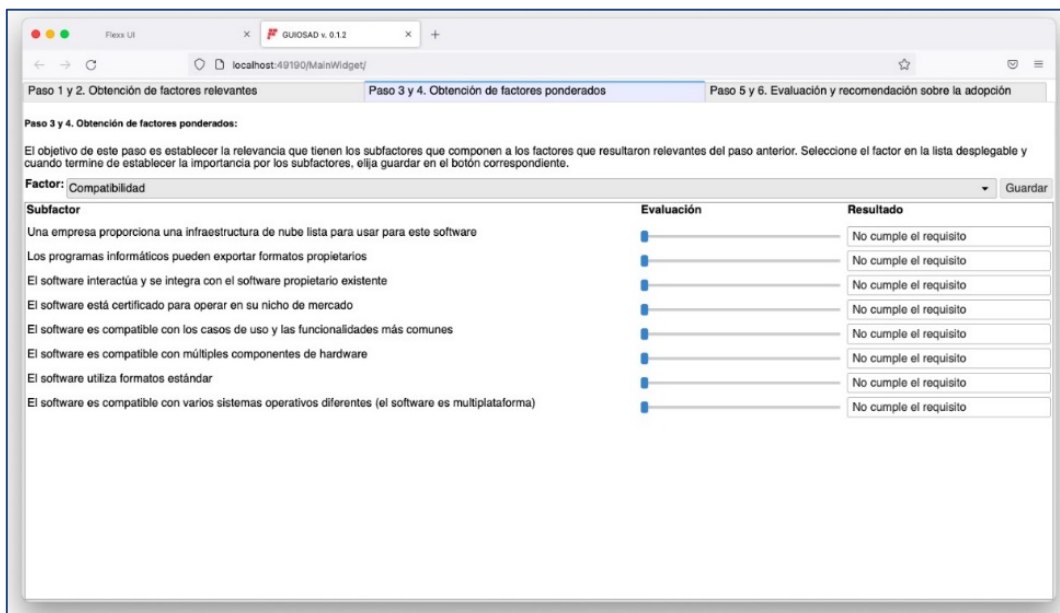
Flexx UI × GUIOSAD v. 0.1.2 × +

localhost:49190/MainWidget/

Paso 1 y 2. Obtención de factores relevantes | Paso 3 y 4. Obtención de factores ponderados | Paso 5 y 6. Evaluación y recomendación sobre la adopción

Paso 3 y 4. Obtención de factores ponderados:

El objetivo de este paso es establecer la relevancia que tienen los subfactores que componen a los factores que resultaron relevantes del paso anterior. Seleccione el factor en la lista desplegable y cuando termine de establecer la importancia por los subfactores, elija guardar en el botón correspondiente.

Factor: Compatibilidad Guardar

| Subfactor | Evaluación | Resultado |
|---|---|---|
| Una empresa proporciona una infraestructura de nube lista para usar para este software | | No cumple el requisito |
| Los programas informáticos pueden exportar formatos propietarios | | No cumple el requisito |
| El software interactúa y se integra con el software propietario existente | | No cumple el requisito |
| El software está certificado para operar en su nicho de mercado | | No cumple el requisito |
| El software es compatible con los casos de uso y las funcionalidades más comunes | | No cumple el requisito |
| El software es compatible con múltiples componentes de hardware | | No cumple el requisito |
| El software utiliza formatos estándar | | No cumple el requisito |
| El software es compatible con varios sistemas operativos diferentes (el software es multiplataforma) | | No cumple el requisito |